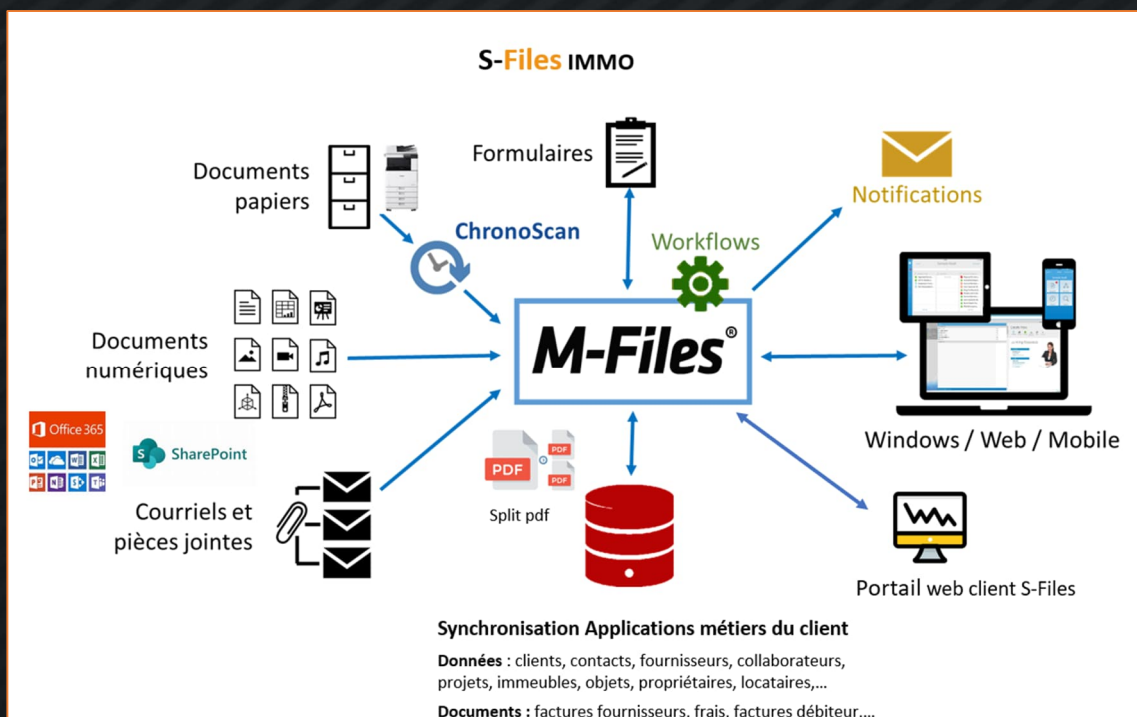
S-Files IMMO

Documents papiers

Formulaires

Notifications

ChronoScan

Workflows

Documents numériques

M-Files®

Windows / Web / Mobile

Office 365

SharePoint

PDF

PDF

PDF

Split pdf

Courriels et pièces jointes

Portail web client S-Files

Synchronisation Applications métiers du client

**Données** : clients, contacts, fournisseurs, collaborateurs, projets, immeubles, objets, propriétaires, locataires,…

**Documents** : factures fournisseurs, frais, factures débiteur,…